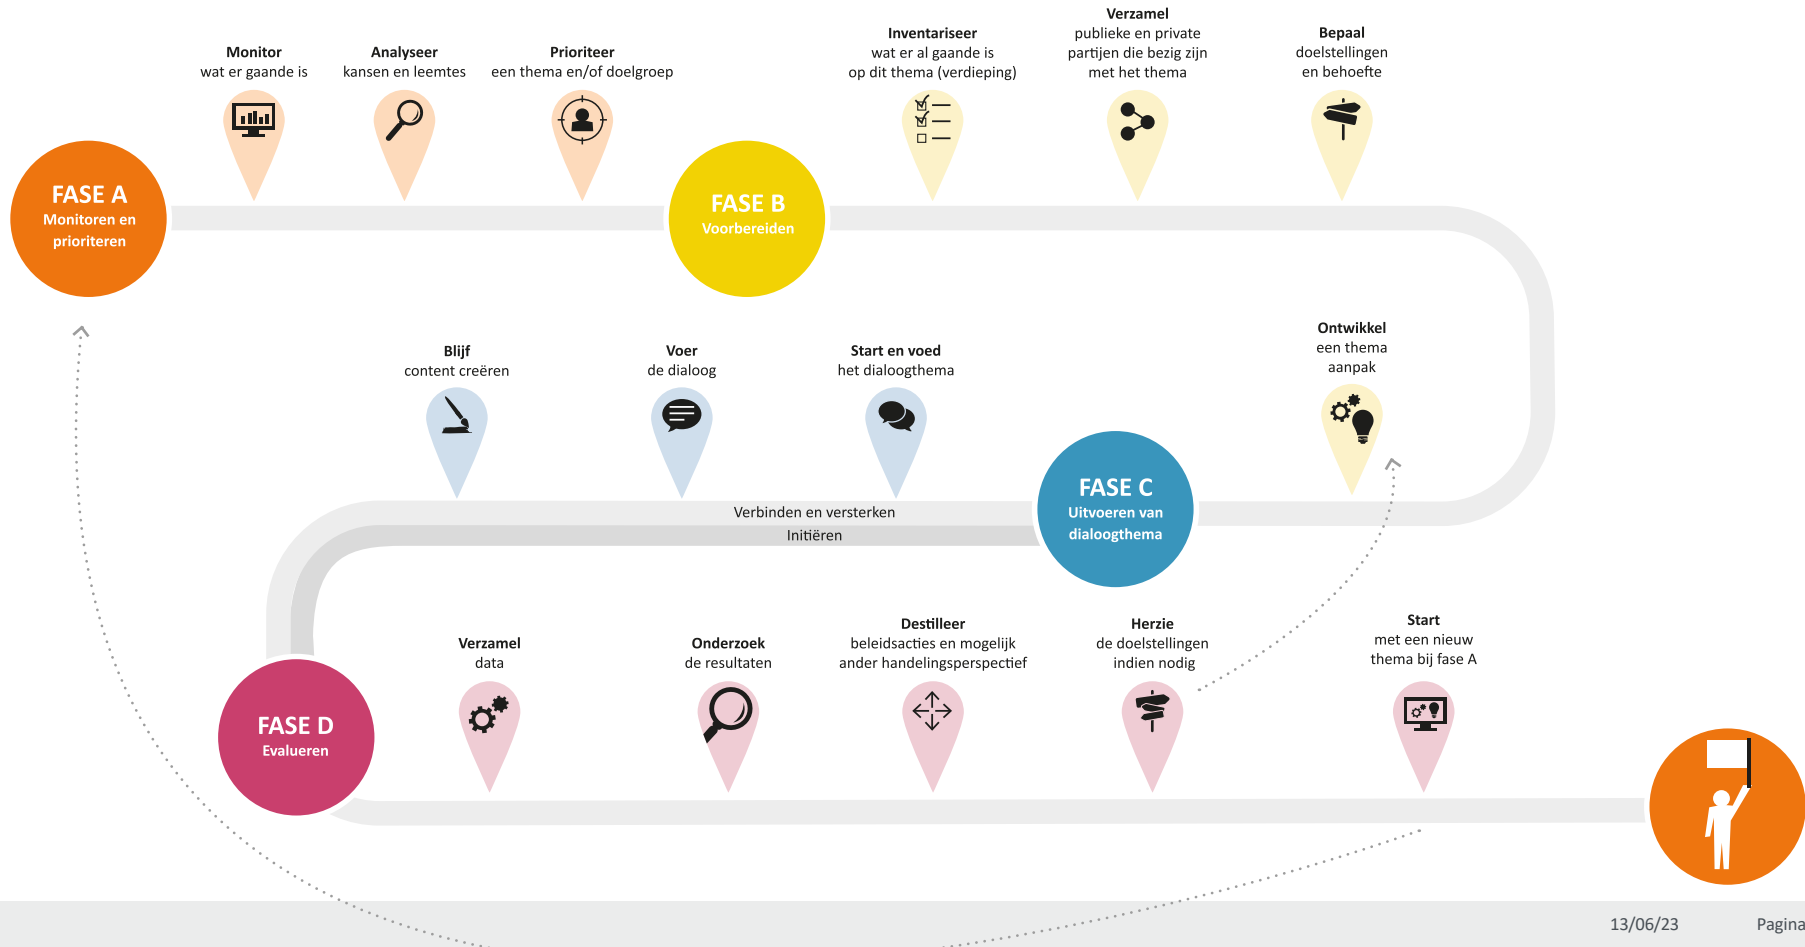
FASE A
Monitoren en prioriteren

Monitor
wat er gaande is

Analyseer
kansen en leemtes

Prioriteer
een thema en/of doelgroep

FASE B
Voorbereiden

Inventariseer
wat er al gaande is op dit thema (verdieping)

Verzamel
publieke en private partijen die bezig zijn met het thema

Bepaal
doelstellingen en behoefte

Ontwikkel
een thema aanpak

Blijf
content creëren

Voer
de dialoog

Start en voed
het dialoogthema

Verbinden en versterken

Initiëren

FASE C
Uitvoeren van dialoogthema

FASE D
Evalueren

Verzamel
data

Onderzoek
de resultaten

Destilleer
beleidsacties en mogelijk ander handelingsperspectief

Herzie
de doelstellingen indien nodig

Start
met een nieuw thema bij fase A

13/06/23

Pagina